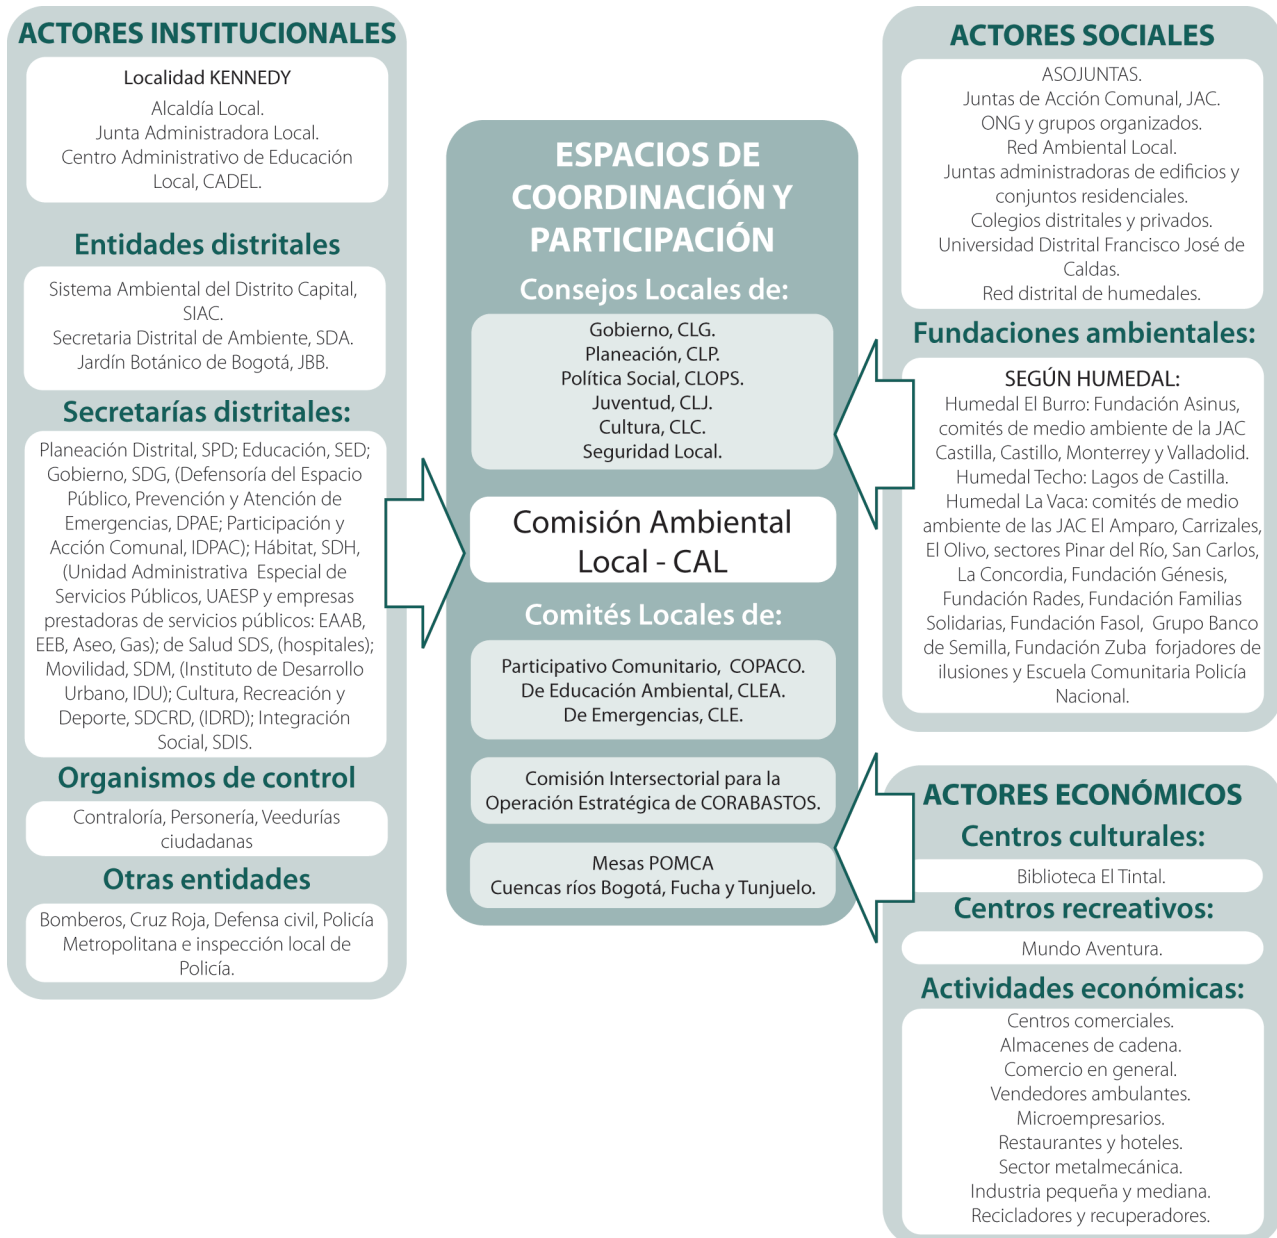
ACTORES INSTITUCIONALES

Localidad KENNEDY
Alcaldía Local.
Junta Administradora Local.
Centro Administrativo de Educación Local, CADEL.

Entidades distritales

Sistema Ambiental del Distrito Capital, SIAC.
Secretaria Distrital de Ambiente, SDA.
Jardín Botánico de Bogotá, JBB.

Secretarías distritales:

Planeación Distrital, SPD; Educación, SED; Gobierno, SDG, (Defensoría del Espacio Público, Prevención y Atención de Emergencias, DPAE; Participación y Acción Comunal, IDPAC); Hábitat, SDH, (Unidad Administrativa Especial de Servicios Públicos, UAESP y empresas prestadoras de servicios públicos: EAAB, EEB, Aseo, Gas); de Salud SDS, (hospitales); Movilidad, SDM, (Instituto de Desarrollo Urbano, IDU); Cultura, Recreación y Deporte, SDCRD, (IDRD); Integración Social, SDIS.

Organismos de control

Contraloría, Personería, Veedurías ciudadanas

Otras entidades

Bomberos, Cruz Roja, Defensa civil, Policía Metropolitana e inspección local de Policía.

ESPACIOS DE COORDINACIÓN Y PARTICIPACIÓN

Consejos Locales de:

Gobierno, CLG.
Planeación, CLP.
Política Social, CLOPS.
Juventud, CLJ.
Cultura, CLC.
Seguridad Local.

Comisión Ambiental Local - CAL

Comités Locales de:

Participativo Comunitario, COPACO.
De Educación Ambiental, CLEA.
De Emergencias, CLE.

Comisión Intersectorial para la Operación Estratégica de CORABASTOS.

Mesas POMCA
Cuencas ríos Bogotá, Fucha y Tunjuelo.

ACTORES SOCIALES

ASOJUNTAS.
Juntas de Acción Comunal, JAC.
ONG y grupos organizados.
Red Ambiental Local.
Juntas administradoras de edificios y conjuntos residenciales.
Colegios distritales y privados.
Universidad Distrital Francisco José de Caldas.
Red distrital de humedales.

Fundaciones ambientales:

SEGÚN HUMEDAL:
Humedal El Burro: Fundación Asinus, comités de medio ambiente de la JAC Castilla, Castillo, Monterrey y Valladolid.
Humedal Techo: Lagos de Castilla.
Humedal La Vaca: comités de medio ambiente de las JAC El Amparo, Carrizales, El Olivo, sectores Pinar del Río, San Carlos, La Concordia, Fundación Génesis, Fundación Rades, Fundación Familias Solidarias, Fundación Fasol, Grupo Banco de Semilla, Fundación Zuba forjadores de ilusiones y Escuela Comunitaria Policía Nacional.

ACTORES ECONÓMICOS

Centros culturales:

Biblioteca El Tintal.

Centros recreativos:

Mundo Aventura.

Actividades económicas:

Centros comerciales.
Almacenes de cadena.
Comercio en general.
Vendedores ambulantes.
Microempresarios.
Restaurantes y hoteles.
Sector metalmecánica.
Industria pequeña y mediana.
Recicladores y recuperadores.